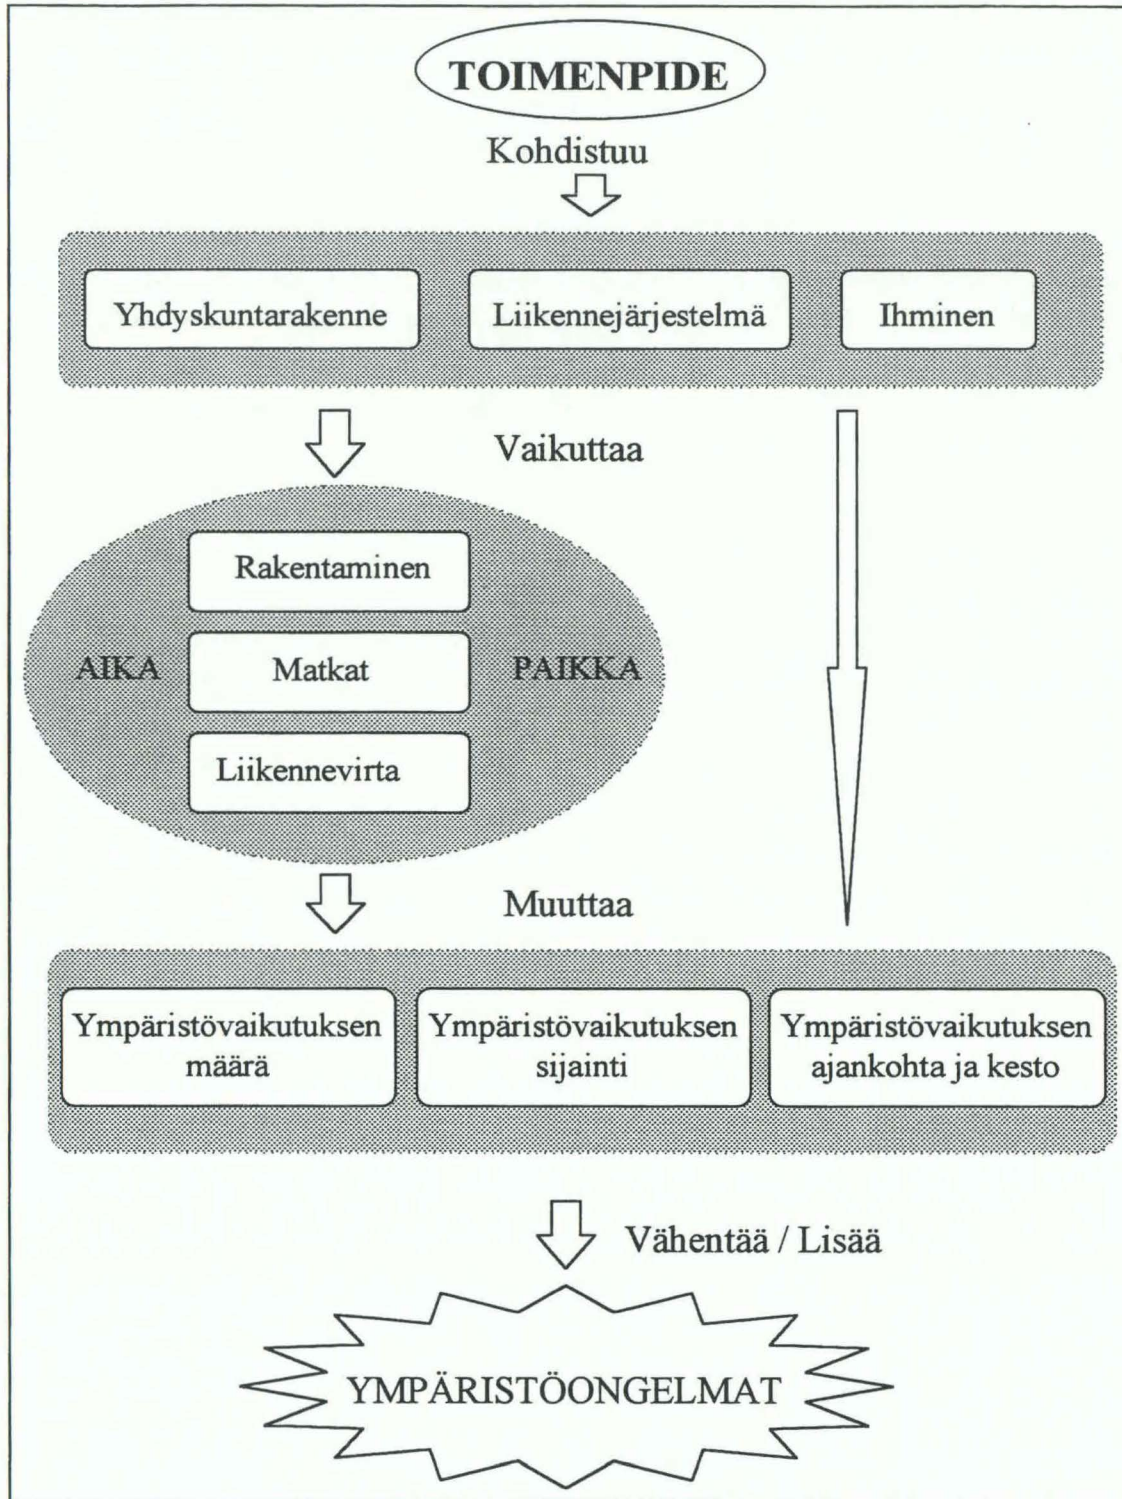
TOIMENPIDE

Kohdistuu

Yhdyskuntarakenne

Liikennejärjestelmä

Ihminen

Vaikuttaa

Rakentaminen

AIKA

Matkat

PAIKKA

Liikennevirta

Muuttaa

Ympäristövaikutuksen määrä

Ympäristövaikutuksen sijainti

Ympäristövaikutuksen ajankohta ja kesto

Vähentää / Lisää

YMPÄRISTÖONGELMAT